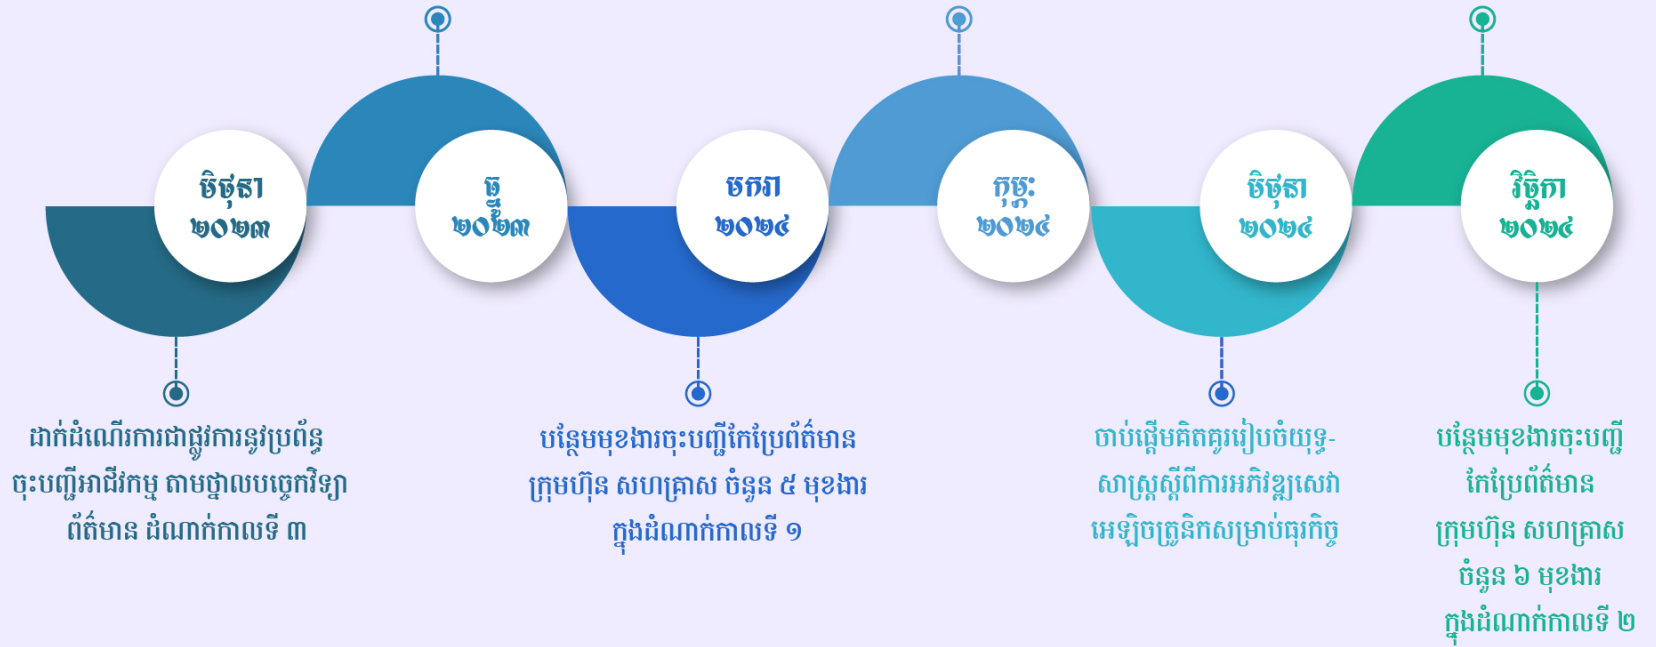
មិថុនា
២០២៣

ធ្នូ
២០២៣

មករា
២០២៤

កុម្ភៈ
២០២៤

មិថុនា
២០២៤

វិច្ឆិកា
២០២៤

ដាក់ដំណើរការជាផ្លូវការនូវប្រព័ន្ធចុះបញ្ជីអាជីវកម្ម តាមថ្នាលបច្ចេកវិទ្យាព័ត៌មាន ដំណាក់កាលទី ៣

បន្ថែមមុខងារចុះបញ្ជីកែប្រែព័ត៌មានក្រុមហ៊ុន សហគ្រាស ចំនួន ៥ មុខងារ ក្នុងដំណាក់កាលទី ១

ចាប់ផ្តើមគិតគូររៀបចំយុទ្ធ-សាស្ត្រស្តីពីការអភិវឌ្ឍសេវាអេឡិចត្រូនិកសម្រាប់ធុរកិច្ច

បន្ថែមមុខងារចុះបញ្ជីកែប្រែព័ត៌មានក្រុមហ៊ុន សហគ្រាស ចំនួន ៦ មុខងារ ក្នុងដំណាក់កាលទី ២